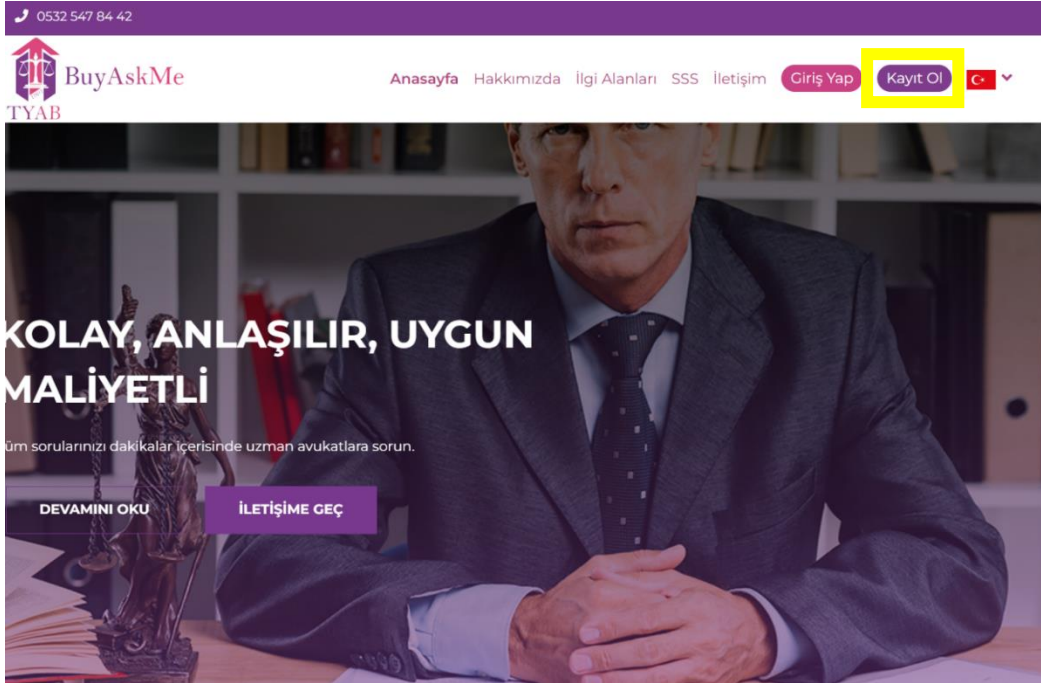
0532 547 84 42

TYAB BuyAskMe

Anasayfa Hakkımızda İlgi Alanları SSS İletişim Giriş Yap Kayıt Ol

KOLAY, ANLAŞILIR, UYGUN MALİYETLİ

üm sorularınızı dakikalar içerisinde uzman avukatlara sorun.

DEVAMINI OKU İLETİŞİME GEÇ